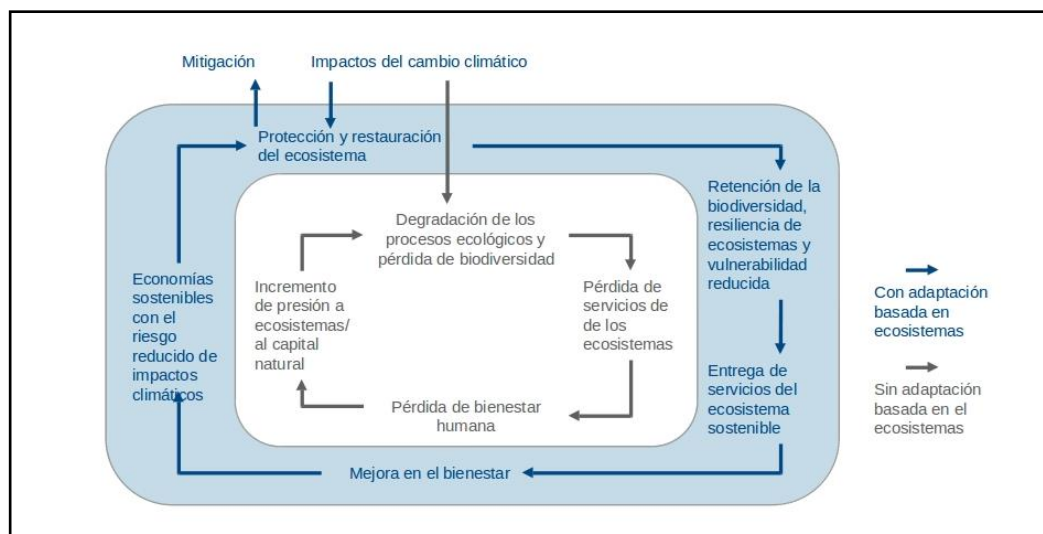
Mitigación

Impactos del cambio climático

Protección y restauración del ecosistema

Retención de la biodiversidad, resiliencia de ecosistemas y vulnerabilidad reducida

Entrega de servicios del ecosistema sostenible

Mejora en el bienestar

Economías sostenibles con el riesgo reducido de impactos climáticos

Degradación de los procesos ecológicos y pérdida de biodiversidad

Pérdida de servicios de de los ecosistemas

Pérdida de bienestar humana

Incremento de presión a ecosistemas/ al capital natural

Con adaptación basada en ecosistemas

Sin adaptación basada en el ecosistemas